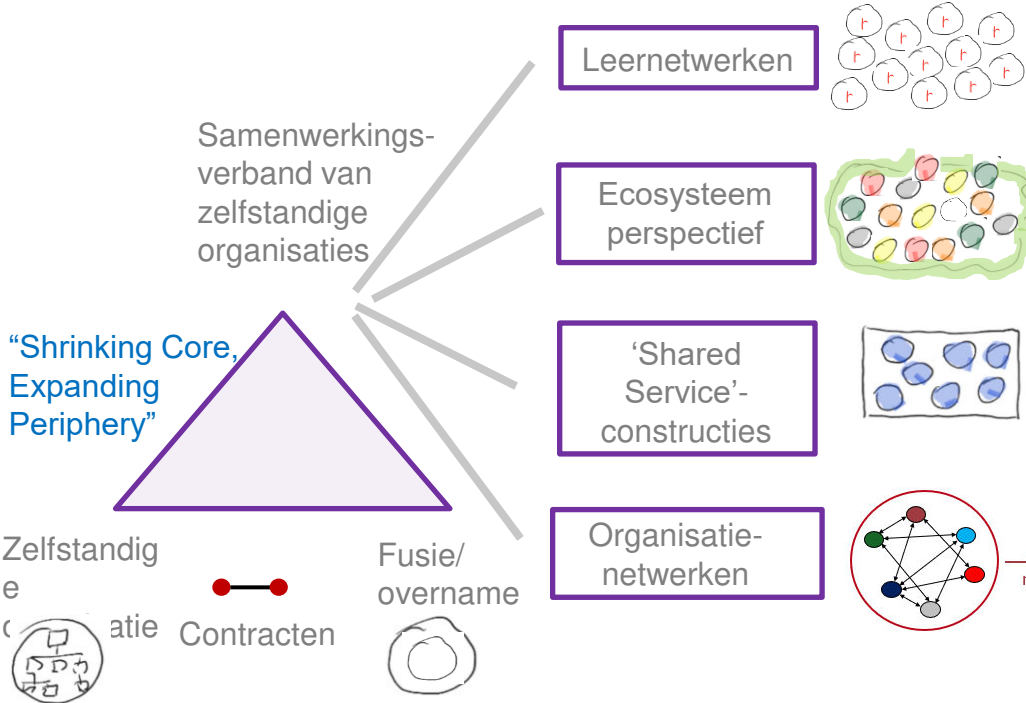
Samenwerkingsverband van zelfstandige organisaties

Leernetwerken

Ecosysteem perspectief

'Shared Service'-constructies

Organisatie-netwerken

"Shrinking Core, Expanding Periphery"

Zelfstandige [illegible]atie

Contracten

Fusie/ overname